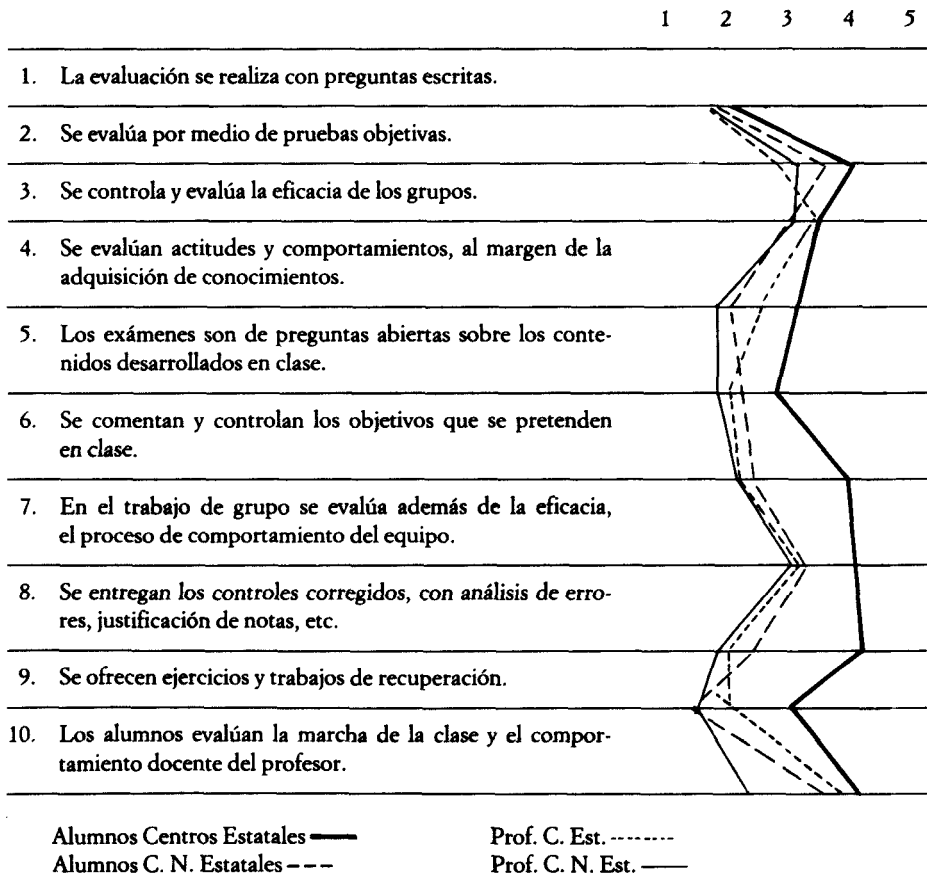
1 2 3 4 5

1. La evaluación se realiza con preguntas escritas.

2. Se evalúa por medio de pruebas objetivas.

3. Se controla y evalúa la eficacia de los grupos.

4. Se evalúan actitudes y comportamientos, al margen de la adquisición de conocimientos.

5. Los exámenes son de preguntas abiertas sobre los contenidos desarrollados en clase.

6. Se comentan y controlan los objetivos que se pretenden en clase.

7. En el trabajo de grupo se evalúa además de la eficacia, el proceso de comportamiento del equipo.

8. Se entregan los controles corregidos, con análisis de errores, justificación de notas, etc.

9. Se ofrecen ejercicios y trabajos de recuperación.

10. Los alumnos evalúan la marcha de la clase y el comportamiento docente del profesor.

Alumnos Centros Estatales
Alumnos C. N. Estatales
Prof. C. Est.
Prof. C. N. Est.